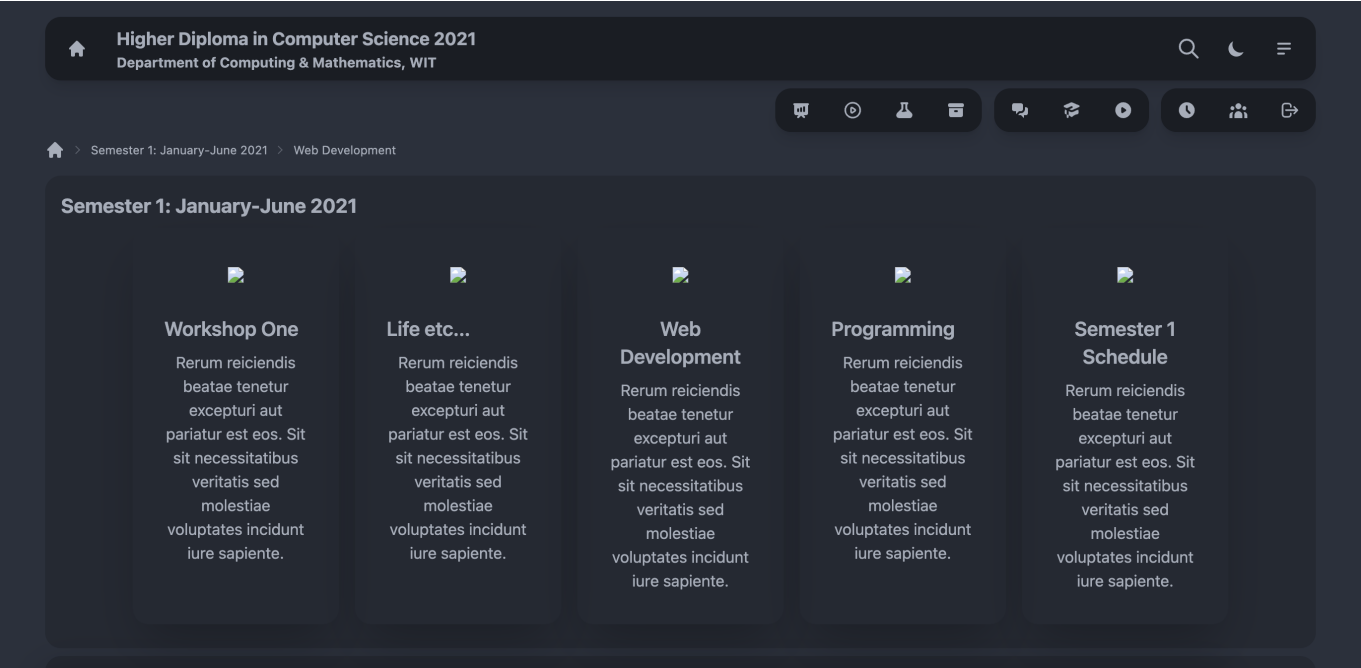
Higher Diploma in Computer Science 2021
Department of Computing & Mathematics, WIT

> Semester 1: January-June 2021 > Web Development

Semester 1: January-June 2021

Workshop One
Rerum reiciendis beatae tenetur excepturi aut pariatur est eos. Sit sit necessitatibus veritatis sed molestiae voluptates incidunt iure sapiente.

Life etc...
Rerum reiciendis beatae tenetur excepturi aut pariatur est eos. Sit sit necessitatibus veritatis sed molestiae voluptates incidunt iure sapiente.

Web Development
Rerum reiciendis beatae tenetur excepturi aut pariatur est eos. Sit sit necessitatibus veritatis sed molestiae voluptates incidunt iure sapiente.

Programming
Rerum reiciendis beatae tenetur excepturi aut pariatur est eos. Sit sit necessitatibus veritatis sed molestiae voluptates incidunt iure sapiente.

Semester 1 Schedule
Rerum reiciendis beatae tenetur excepturi aut pariatur est eos. Sit sit necessitatibus veritatis sed molestiae voluptates incidunt iure sapiente.